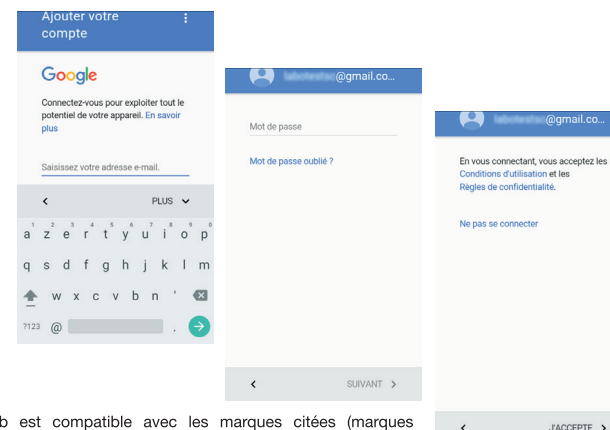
Ajouter votre compte

Google

Connectez-vous pour exploiter tout le potentiel de votre appareil. En savoir plus

Saisissez votre adresse e-mail.

<

PLUS

a z e r t y u i o p

q s d f g h j k l m

w x c v b n '

?123 @ .

labotestac@gmail.co...

Mot de passe

Mot de passe oublié ?

<

SUIVANT >

labotestac@gmail.co...

En vous connectant, vous acceptez les Conditions d'utilisation et les Règles de confidentialité.

Ne pas se connecter

<

J'ACCEPTE >

b est compatible avec les marques citées (marques